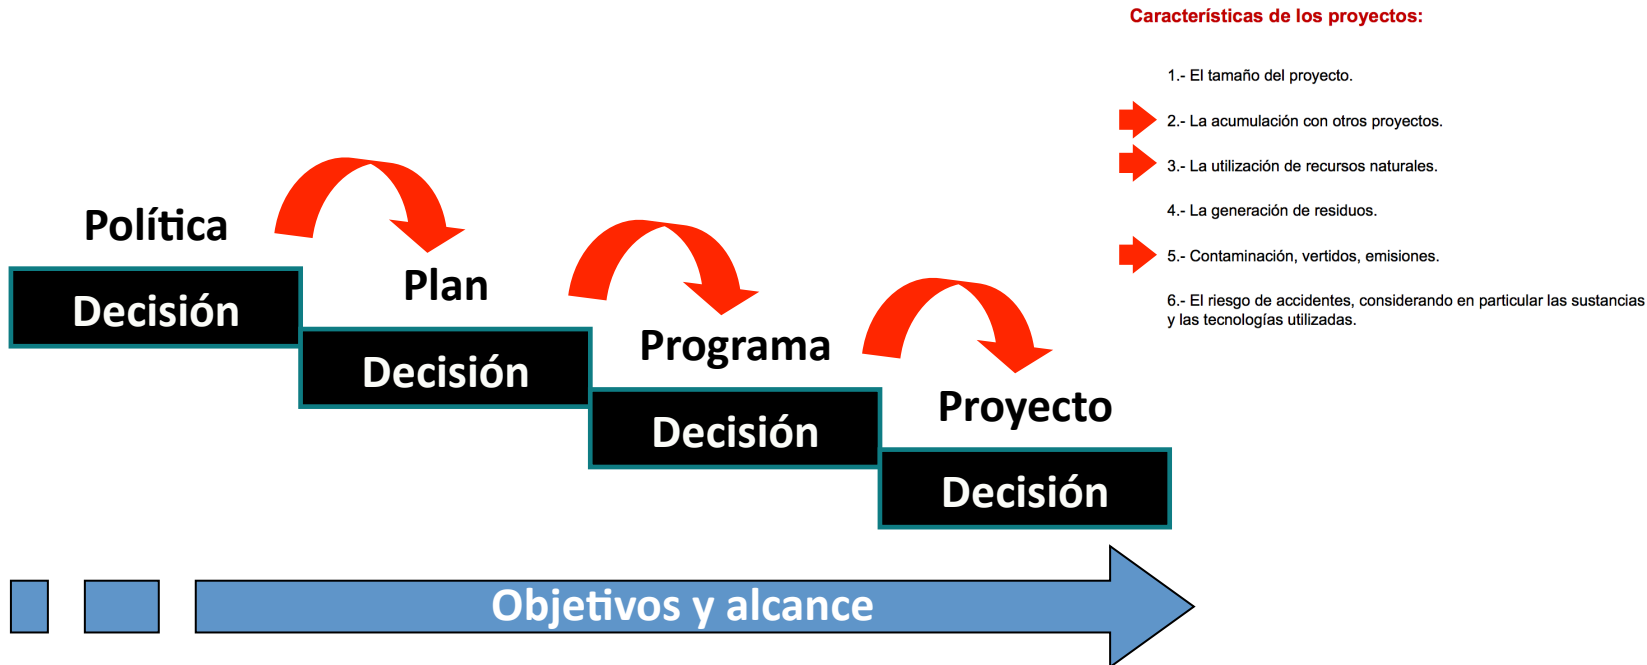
Política

Decisión

Plan

Decisión

Programa

Decisión

Proyecto

Decisión

Objetivos y alcance

Características de los proyectos:

1.- El tamaño del proyecto.

2.- La acumulación con otros proyectos.

3.- La utilización de recursos naturales.

4.- La generación de residuos.

5.- Contaminación, vertidos, emisiones.

6.- El riesgo de accidentes, considerando en particular las sustancias y las tecnologías utilizadas.